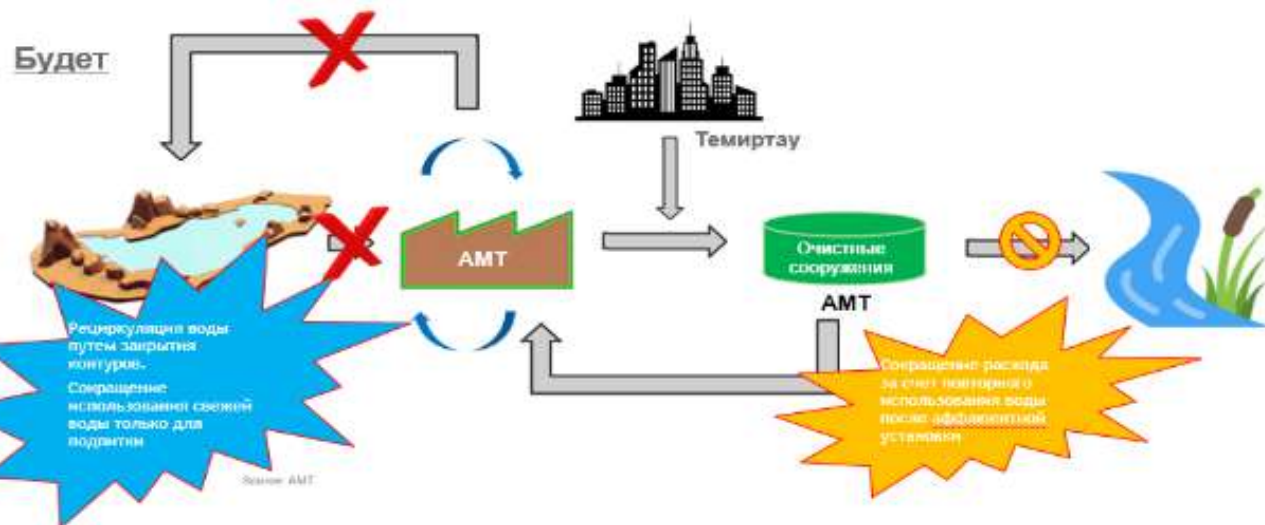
Будет

Темиртау

АМТ

Очистные сооружения

АМТ

Рециркуляция воды путем закрытия контуров.

Сокращение использования свежей воды только для подпитки

Сокращение расхода за счет повторного использования воды после аффлюентной установки

Знание АМТ